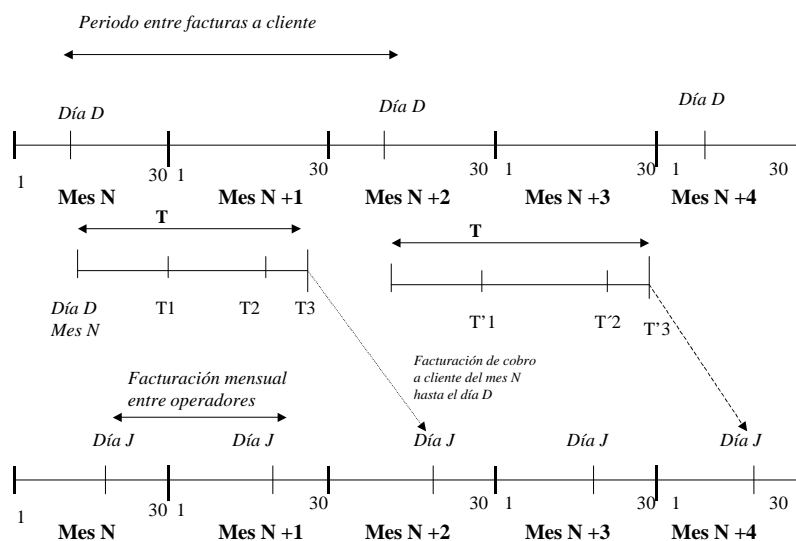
Periodo entre facturas a cliente

Día D

Día D

Día D

1

30 1

30

30 1

30 1

30

Mes N

Mes N +1

Mes N +2

Mes N +3

Mes N +4

T

T

Día D
Mes N

T1

T2

T3

T'1

T´2

T'3

Facturación de cobro a cliente del mes N hasta el día D

Facturación mensual entre operadores

Día J

Día J

Día J

Día J

Día J

1

30 1

30

30 1

30 1

30

Mes N

Mes N +1

Mes N +2

Mes N +3

Mes N +4